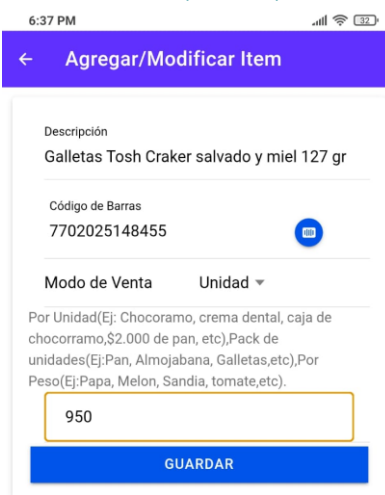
6:37 PM

32

←

Agregar/Modificar Item

Descripción

Galletas Tosh Craker salvado y miel 127 gr

Código de Barras

7702025148455

Modo de Venta Unidad ▾

Por Unidad(Ej: Chocoramo, crema dental, caja de chocorramo,$2.000 de pan, etc),Pack de unidades(Ej:Pan, Almojabana, Galletas,etc),Por Peso(Ej:Papa, Melon, Sandia, tomate,etc).

950

GUARDAR